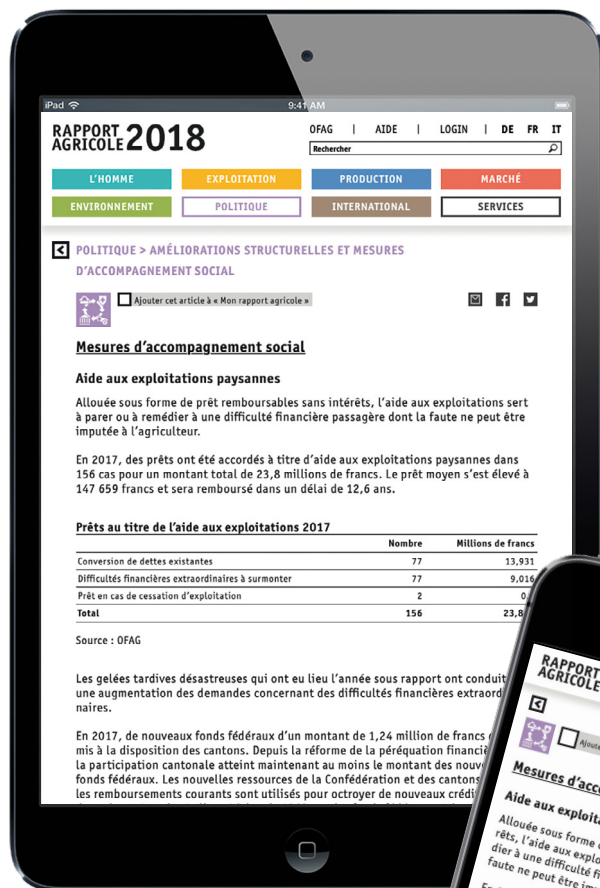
iPad
9:41 AM

RAPPORT AGRICOLE 2018

OFAG | AIDE | LOGIN | DE FR IT

Recherche

L'HOMME
EXPLOITATION
PRODUCTION
MARCHÉ
ENVIRONNEMENT
POLITIQUE
INTERNATIONAL
SERVICES

POLITIQUE > AMÉLIORATIONS STRUCTURELLES ET MESURES D'ACCOMPAGNEMENT SOCIAL

Ajouter cet article à « Mon rapport agricole »

Mesures d'accompagnement social

Aide aux exploitations paysannes

Allouée sous forme de prêt remboursables sans intérêts, l'aide aux exploitations sert à parer ou à remédier à une difficulté financière passagère dont la faute ne peut être imputée à l'agriculteur.

En 2017, des prêts ont été accordés à titre d'aide aux exploitations paysannes dans 156 cas pour un montant total de 23,8 millions de francs. Le prêt moyen s'est élevé à 147 659 francs et sera remboursé dans un délai de 12,6 ans.

Prêts au titre de l'aide aux exploitations 2017

| | Nombre | Millions de francs |
|---|---|---|
| Conversion de dettes existantes | 77 | 13,931 |
| Difficultés financières extraordinaires à surmonter | 77 | 9,016 |
| Prêt en cas de cessation d'exploitation | 2 | 0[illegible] |
| Total | 156 | 23,8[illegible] |

Source : OFAG

Les gelées tardives désastreuses qui ont eu lieu l'année sous rapport ont conduit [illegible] une augmentation des demandes concernant des difficultés financières extraord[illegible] naires.

En 2017, de nouveaux fonds fédéraux d'un montant de 1,24 million de francs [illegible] mis à la disposition des cantons. Depuis la réforme de la péréquation financi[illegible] la participation cantonale atteint maintenant au moins le montant des nouve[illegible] fonds fédéraux. Les nouvelles ressources de la Confédération et des cantons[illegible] les remboursements courants sont utilisés pour octroyer de nouveaux crédi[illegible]

RAPPORT AGRICOLE
Mesures d'accomp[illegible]
Aide aux exploita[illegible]
Allouée sous forme de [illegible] rêts, l'aide aux exploi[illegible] dier à une difficulté fi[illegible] faute ne peut être im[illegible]